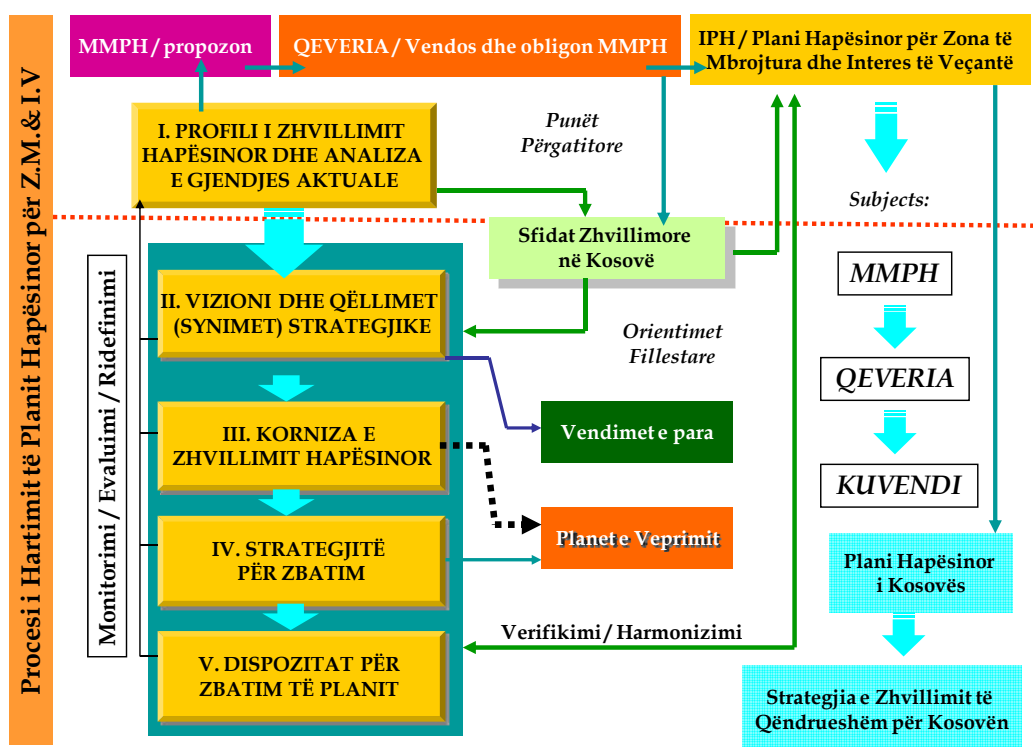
Procesi i Hartimit të Planit Hapësinor për Z.M.& I.V

MMPH / propozon

QEVERIA / Vendos dhe obligon MMPH

IPH / Plani Hapësinor për Zona të Mbrojtura dhe Interes të Veçantë

I. PROFILI I ZHVILLIMIT HAPËSINOR DHE ANALIZA E GJENDJES AKTUALE

Punët Përgatitore

Subjects:

Sfidat Zhvillimore në Kosovë

MMPH

Monitorimi / Evaluimi / Ridefinimi

II. VIZIONI DHE QËLLIMET (SYNIMET) STRATEGJIKE

Orientimet Fillestare

QEVERIA

III. KORNIZA E ZHVILLIMIT HAPËSINOR

Vendimet e para

KUVENDI

IV. STRATEGJITË PËR ZBATIM

Planet e Veprimit

Plani Hapësinor i Kosovës

Verifikimi / Harmonizimi

V. DISPOZITAT PËR ZBATIM TË PLANIT

Strategjia e Zhvillimit të Qëndrueshëm për Kosovën